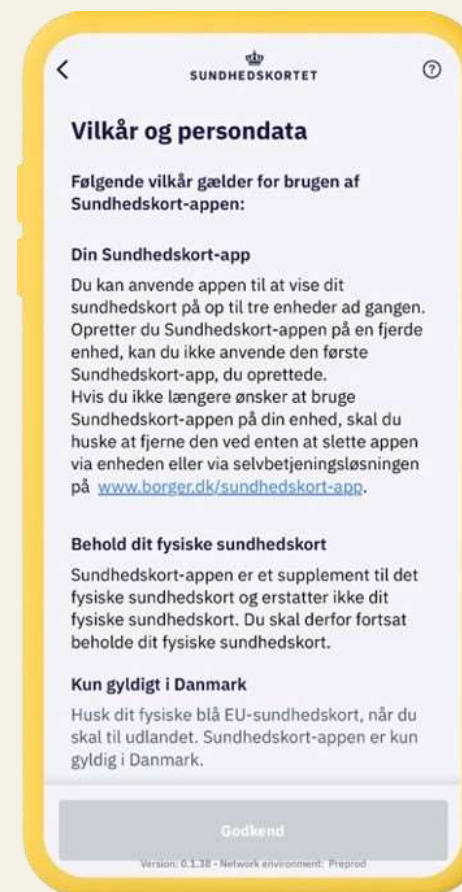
SUNDHEDSKORTET

Vilkår og persondata

Følgende vilkår gælder for brugen af Sundhedskort-appen:

Din Sundhedskort-app

Du kan anvende appen til at vise dit sundhedskort på op til tre enheder ad gangen. Opretter du Sundhedskort-appen på en fjerde enhed, kan du ikke anvende den første Sundhedskort-app, du oprettede.
Hvis du ikke længere ønsker at bruge Sundhedskort-appen på din enhed, skal du huske at fjerne den ved enten at slette appen via enheden eller via selvbetjeningsløsningen på www.borger.dk/sundhedskort-app.

Behold dit fysiske sundhedskort

Sundhedskort-appen er et supplement til det fysiske sundhedskort og erstatter ikke dit fysiske sundhedskort. Du skal derfor fortsat beholde dit fysiske sundhedskort.

Kun gyldigt i Danmark

Husk dit fysiske blå EU-sundhedskort, når du skal til udlandet. Sundhedskort-appen er kun gyldig i Danmark.

Godkend

Version: 0.1.38 - Network environment: Preprod